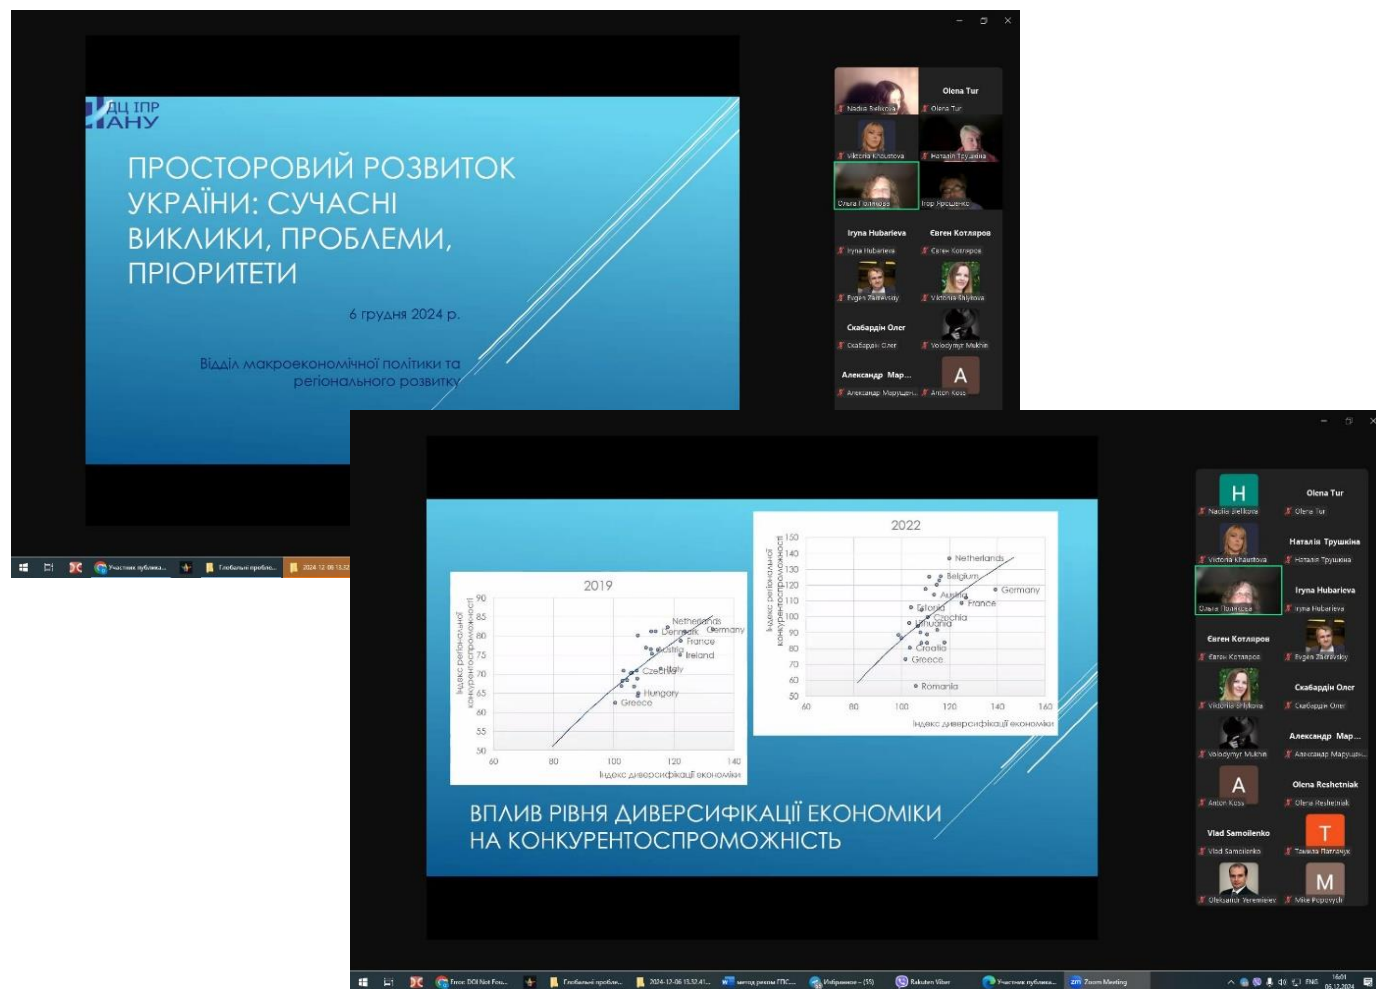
ДЦ ІПР
НАНУ

ПРОСТОРОВИЙ РОЗВИТОК УКРАЇНИ: СУЧАСНІ ВИКЛИКИ, ПРОБЛЕМИ, ПРІОРИТЕТИ

6 грудня 2024 р.

Відділ макроекономічної політики та регіонального розвитку

Nadiia Bielkova
Olena Tur
Olena Tur
Victoria Khaustova
Наталія Трушкіна
Ольга Полякова
Ігор Ярошенко
Iryna Hubarieva
Iryna Hubarieva
Євген Котляров
Євген Котляров
Evgen Zaitsevskiy
Victoria Shlykova
Скабардін Олег
Скабардін Олег
Volodymyr Mukhin
Александр Мар...
Александр Марущен...
A
Anton Koss

2019
Індекс регіональної конкурентоспроможності
90
85
80
75
70
65
60
55
50
60
80
100
120
140
Індекс диверсифікації економіки
Netherlands
Denmark
Germany
France
Austria
Ireland
Italy
Czechia
Hungary
Greece

2022
Індекс регіональної конкурентоспроможності
150
140
130
120
110
100
90
80
70
60
50
60
80
100
120
140
160
Індекс диверсифікації економіки
Netherlands
Belgium
Germany
Austria
France
Estonia
Czechia
Lithuania
Croatia
Greece
Romania

ВПЛИВ РІВНЯ ДИВЕРСИФІКАЦІЇ ЕКОНОМІКИ НА КОНКУРЕНТОСПРОМОЖНІСТЬ

H
Nadiia Bielkova
Olena Tur
Olena Tur
Victoria Khaustova
Наталія Трушкіна
Наталія Трушкіна
Ольга Полякова
Iryna Hubarieva
Iryna Hubarieva
Євген Котляров
Євген Котляров
Evgen Zaitsevskiy
Victoria Shlykova
Скабардін Олег
Скабардін Олег
Volodymyr Mukhin
Александр Мар...
Александр Марущ...
A
Anton Koss
Olena Reshetniak
Olena Reshetniak
Vlad Samoilenko
Vlad Samoilenko
T
Тамара Латочук
Oleksandr Veremieiev
M
Mike Popovych

Участник публика...
Глобальні пробле...
2024-12-06 15.32
Error: DOI Not Fou...
Глобальні пробле...
2024-12-06 15.32.41...
Избранное – (55)
Rakuten Viber
Участник публика...
Zoom Meeting
ENG
16:01
06.12.2024